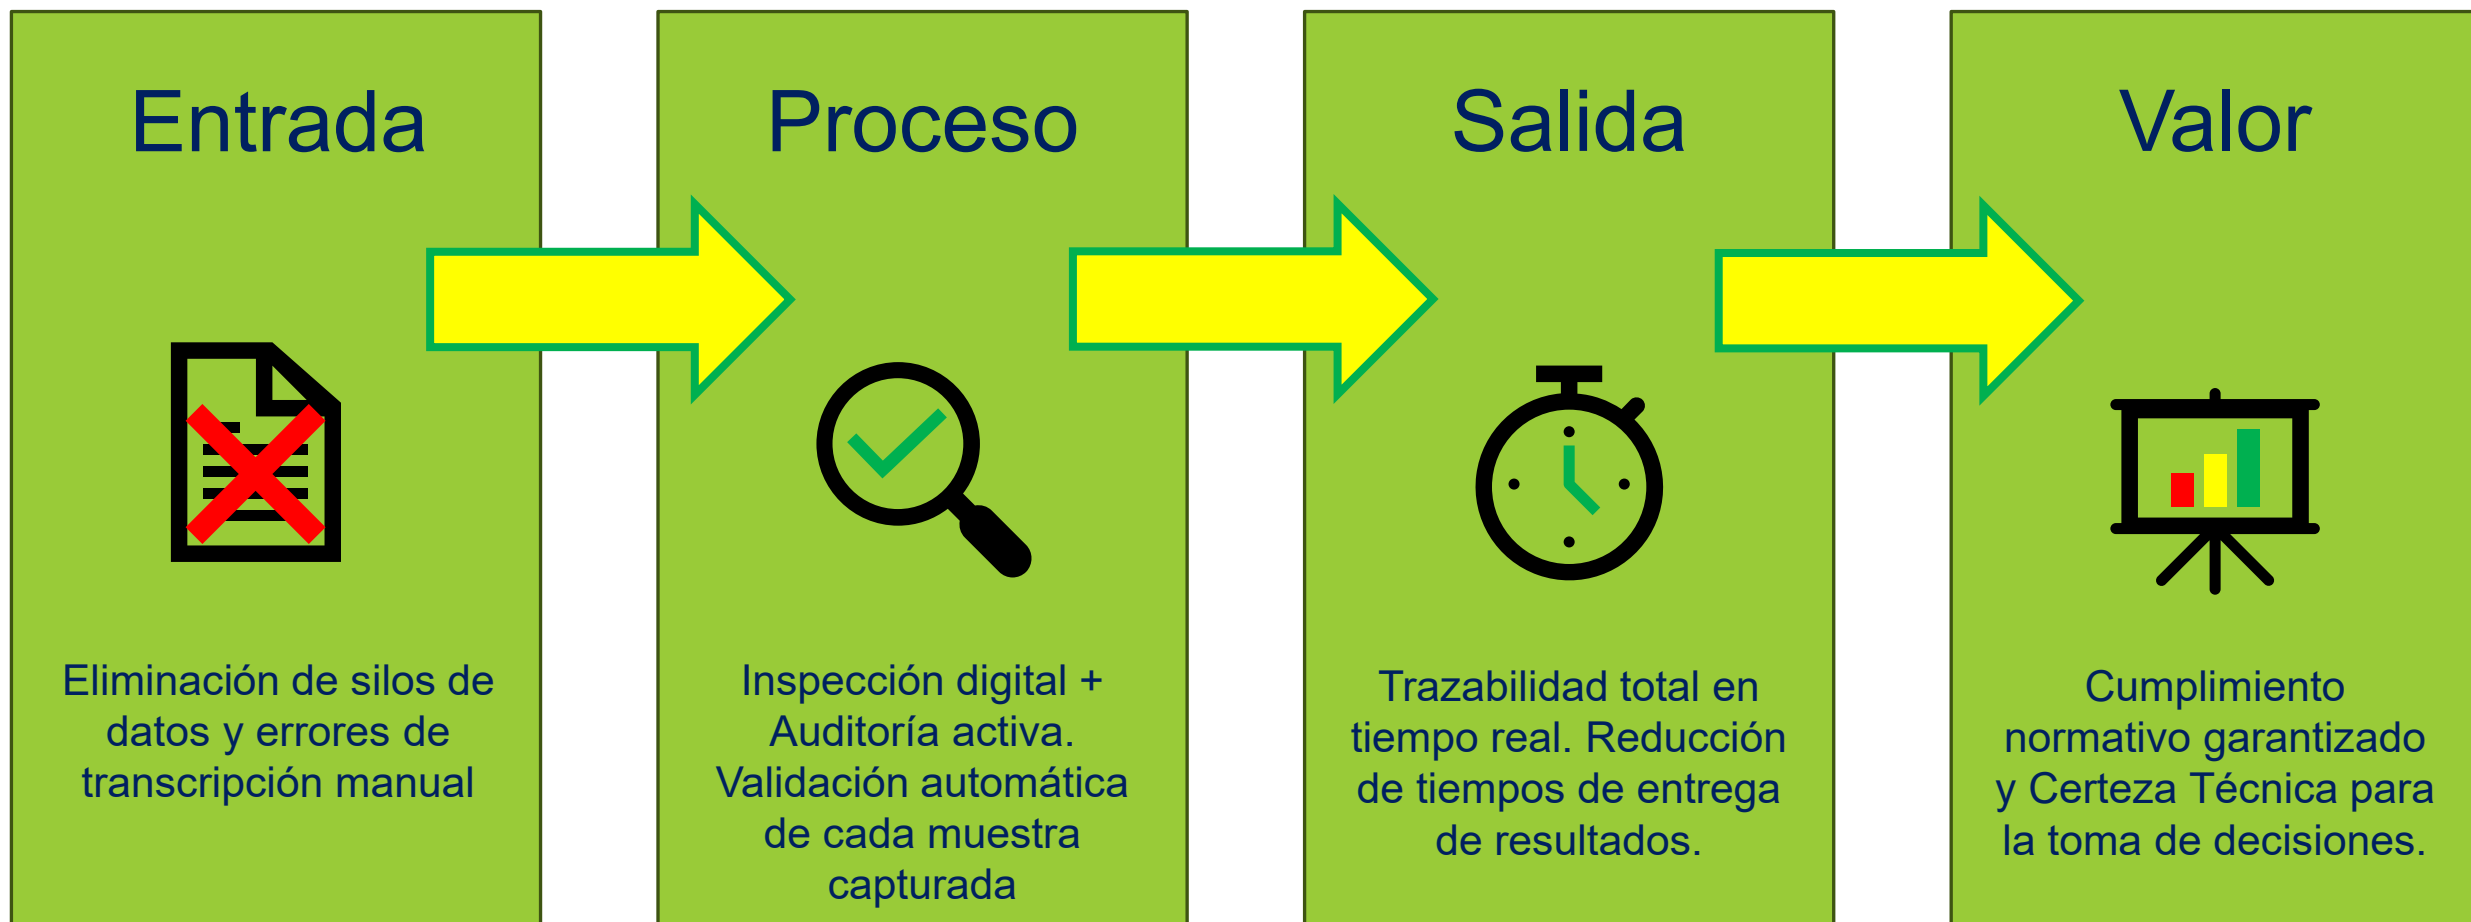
Entrada

Eliminación de silos de datos y errores de transcripción manual

Proceso

Inspección digital + Auditoría activa. Validación automática de cada muestra capturada

Salida

Trazabilidad total en tiempo real. Reducción de tiempos de entrega de resultados.

Valor

Cumplimiento normativo garantizado y Certeza Técnica para la toma de decisiones.